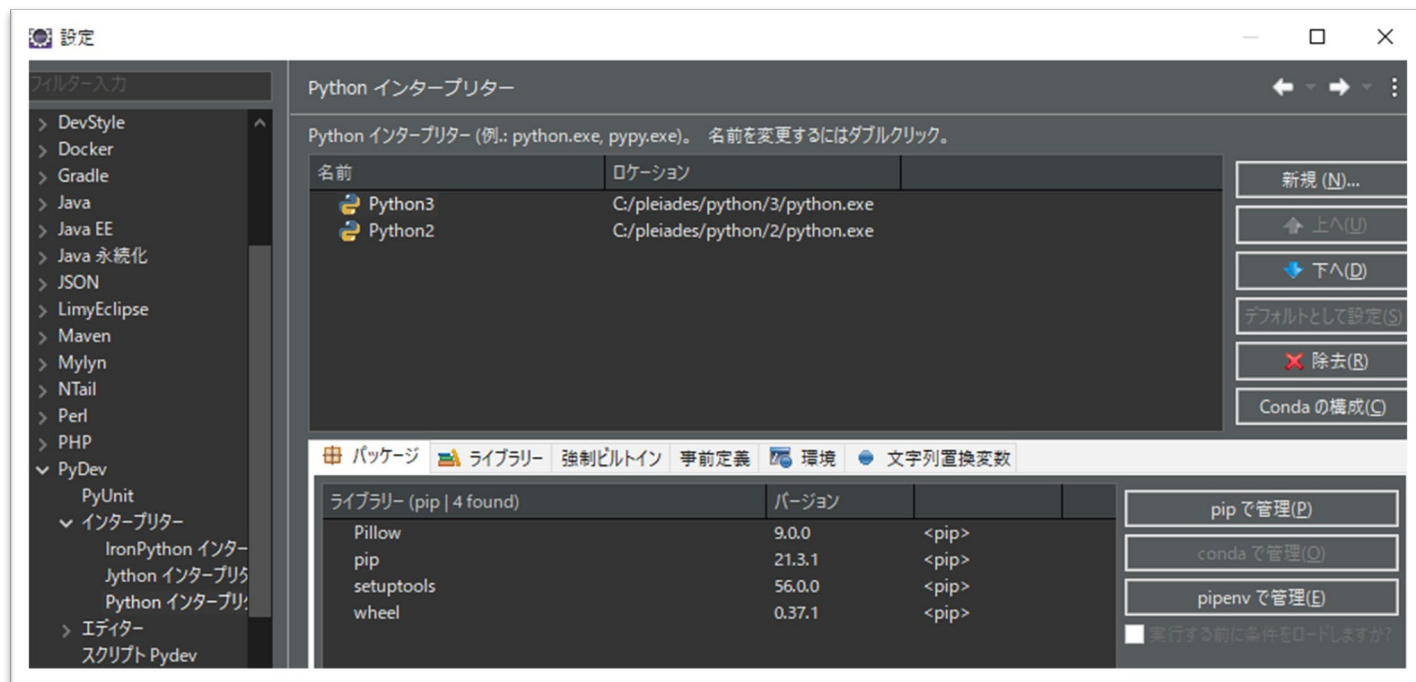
設定

フィルター入力

DevStyle
Docker
Gradle
Java
Java EE
Java 永続化
JSON
LimyEclipse
Maven
Mylyn
NTail
Perl
PHP
PyDev
PyUnit
インタープリター
IronPython インター
Jython インタープリ
Python インタープリ
エディター
スクリプト Pydev

Python インタープリター

Python インタープリター (例.: python.exe, pypy.exe)。 名前を変更するにはダブルクリック。

| 名前 | ロケーション |
|---|---|
| Python3 | C:/pleiades/python/3/python.exe |
| Python2 | C:/pleiades/python/2/python.exe |

新規 (N)...
上へ(U)
下へ(D)
デフォルトとして設定(S)
除去(R)
Conda の構成(C)

パッケージ | ライブラリー | 強制ビルトイン | 事前定義 | 環境 | 文字列置換変数

| ライブラリー (pip \| 4 found) | バージョン | |
|---|---|---|
| Pillow | 9.0.0 | <pip> |
| pip | 21.3.1 | <pip> |
| setuptools | 56.0.0 | <pip> |
| wheel | 0.37.1 | <pip> |

pip で管理(P)
conda で管理(O)
pipenv で管理(E)
実行する前に条件をロードしますか?